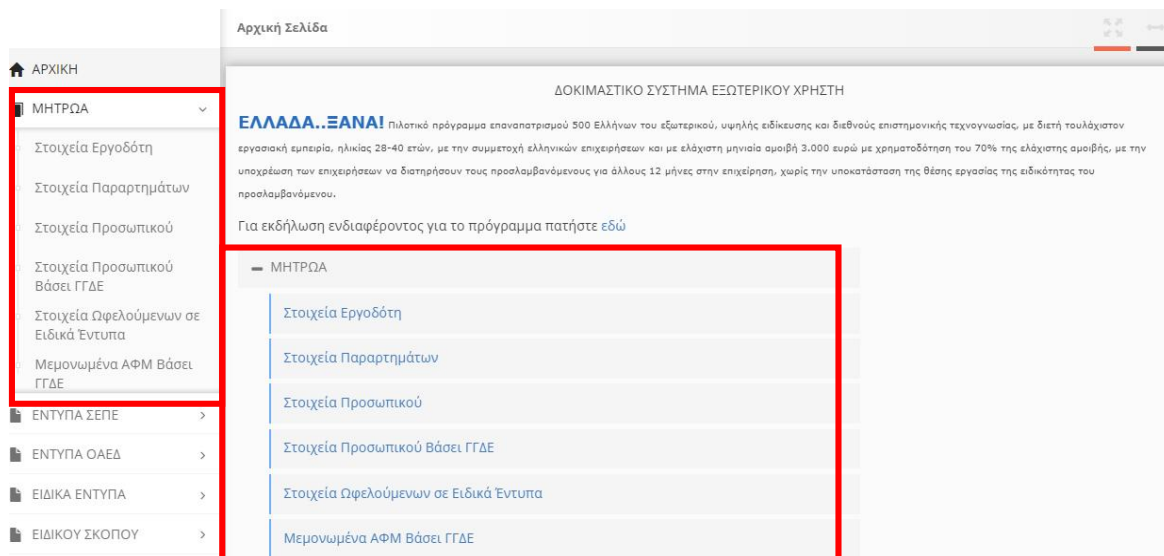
Αρχική Σελίδα

ΑΡΧΙΚΗ

ΜΗΤΡΩΑ

Στοιχεία Εργοδότη

Στοιχεία Παραρτημάτων

Στοιχεία Προσωπικού

Στοιχεία Προσωπικού Βάσει ΓΓΔΕ

Στοιχεία Ωφελούμενων σε Ειδικά Έντυπα

Μεμονωμένα ΑΦΜ Βάσει ΓΓΔΕ

ΕΝΤΥΠΑ ΣΕΠΕ

ΕΝΤΥΠΑ ΟΑΕΔ

ΕΙΔΙΚΑ ΕΝΤΥΠΑ

ΕΙΔΙΚΟΥ ΣΚΟΠΟΥ

ΔΟΚΙΜΑΣΤΙΚΟ ΣΥΣΤΗΜΑ ΕΞΩΤΕΡΙΚΟΥ ΧΡΗΣΤΗ

ΕΛΛΑΔΑ..ΞΑΝΑ! Πιλοτικό πρόγραμμα επαναπατρισμού 500 Ελλήνων του εξωτερικού, υψηλής ειδίκευσης και διεθνούς επιστημονικής τεχνογνωσίας, με διετή τουλάχιστον εργασιακή εμπειρία, ηλικίας 28-40 ετών, με την συμμετοχή ελληνικών επιχειρήσεων και με ελάχιστη μηνιαία αμοιβή 3.000 ευρώ με χρηματοδότηση του 70% της ελάχιστης αμοιβής, με την υποχρέωση των επιχειρήσεων να διατηρήσουν τους προσλαμβανόμενους για άλλους 12 μήνες στην επιχείρηση, χωρίς την υποκατάσταση της θέσης εργασίας της ειδικότητας του προσλαμβανόμενου.

Για εκδήλωση ενδιαφέροντος για το πρόγραμμα πατήστε εδώ

ΜΗΤΡΩΑ

Στοιχεία Εργοδότη

Στοιχεία Παραρτημάτων

Στοιχεία Προσωπικού

Στοιχεία Προσωπικού Βάσει ΓΓΔΕ

Στοιχεία Ωφελούμενων σε Ειδικά Έντυπα

Μεμονωμένα ΑΦΜ Βάσει ΓΓΔΕ